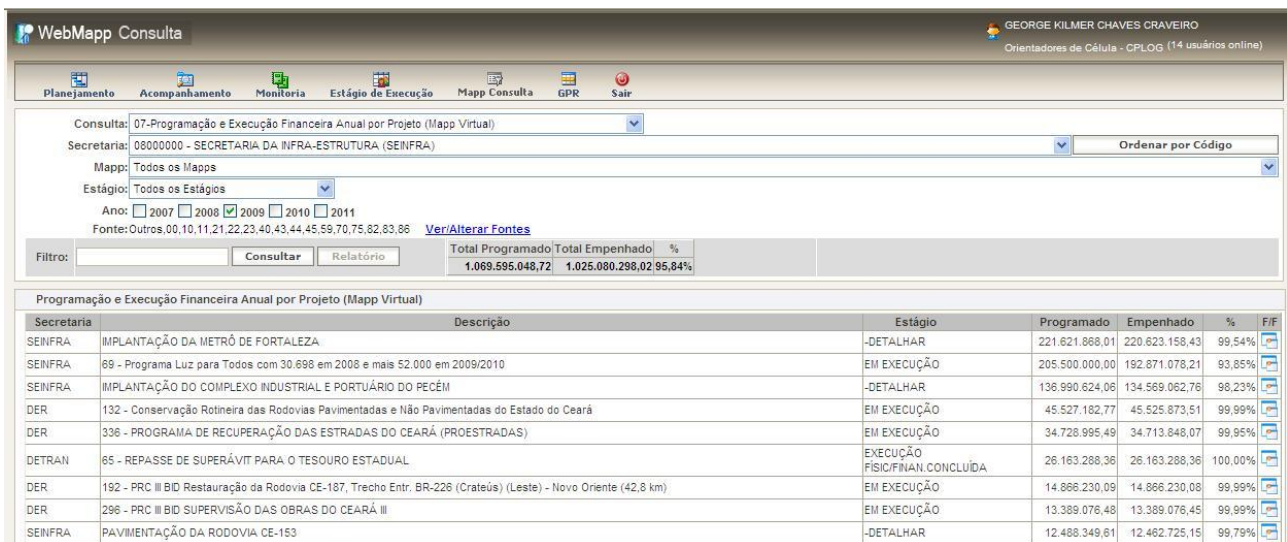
WebMapp Consulta

GEORGE KILMER CHAVES CRAVEIRO
Orientadores de Célula - CPLOG (14 usuários online)

Planejamento Acompanhamento Monitoria Estágio de Execução Mapp Consulta GPR Sair

Consulta: 07-Programação e Execução Financeira Anual por Projeto (Mapp Virtual)
Secretaria: 08000000 - SECRETARIA DA INFRA-ESTRUTURA (SEINFRA)
Ordenar por Código
Mapp: Todos os Mapps
Estágio: Todos os Estágios
Ano: 2007 2008 2009 2010 2011
Fonte: Outros,00,10,11,21,22,23,40,43,44,45,59,70,75,82,83,86 Ver/Alterar Fontes

Filtro: Consultar Relatório

| Total Programado | Total Empenhado | % |
|---|---|---|
| 1.069.595.048,72 | 1.025.080.298,02 | 95,84% |

Programação e Execução Financeira Anual por Projeto (Mapp Virtual)

| Secretaria | Descrição | Estágio | Programado | Empenhado | % | F/F |
|---|---|---|---|---|---|---|
| SEINFRA | IMPLANTAÇÃO DA METRÔ DE FORTALEZA | -DETALHAR | 221.621.868,01 | 220.623.158,43 | 99,54% | |
| SEINFRA | 69 - Programa Luz para Todos com 30.698 em 2008 e mais 52.000 em 2009/2010 | EM EXECUÇÃO | 205.500.000,00 | 192.871.078,21 | 93,85% | |
| SEINFRA | IMPLANTAÇÃO DO COMPLEXO INDUSTRIAL E PORTUÁRIO DO PECÉM | -DETALHAR | 136.990.624,06 | 134.569.062,76 | 98,23% | |
| DER | 132 - Conservação Rotineira das Rodovias Pavimentadas e Não Pavimentadas do Estado do Ceará | EM EXECUÇÃO | 45.527.182,77 | 45.525.873,51 | 99,99% | |
| DER | 336 - PROGRAMA DE RECUPERAÇÃO DAS ESTRADAS DO CEARÁ (PROESTRADAS) | EM EXECUÇÃO | 34.728.995,49 | 34.713.848,07 | 99,95% | |
| DETRAN | 65 - REPASSE DE SUPERÁVIT PARA O TESOURO ESTADUAL | EXECUÇÃO FÍSIC/FINAN.CONCLUÍDA | 26.163.288,36 | 26.163.288,36 | 100,00% | |
| DER | 192 - PRC III BID Restauração da Rodovia CE-187, Trecho Entr. BR-226 (Crateús) (Leste) - Novo Oriente (42,8 km) | EM EXECUÇÃO | 14.866.230,09 | 14.866.230,08 | 99,99% | |
| DER | 296 - PRC III BID SUPERVISÃO DAS OBRAS DO CEARÁ III | EM EXECUÇÃO | 13.389.076,48 | 13.389.076,45 | 99,99% | |
| SEINFRA | PAVIMENTAÇÃO DA RODOVIA CE-153 | -DETALHAR | 12.488.349,61 | 12.462.725,15 | 99,79% | |